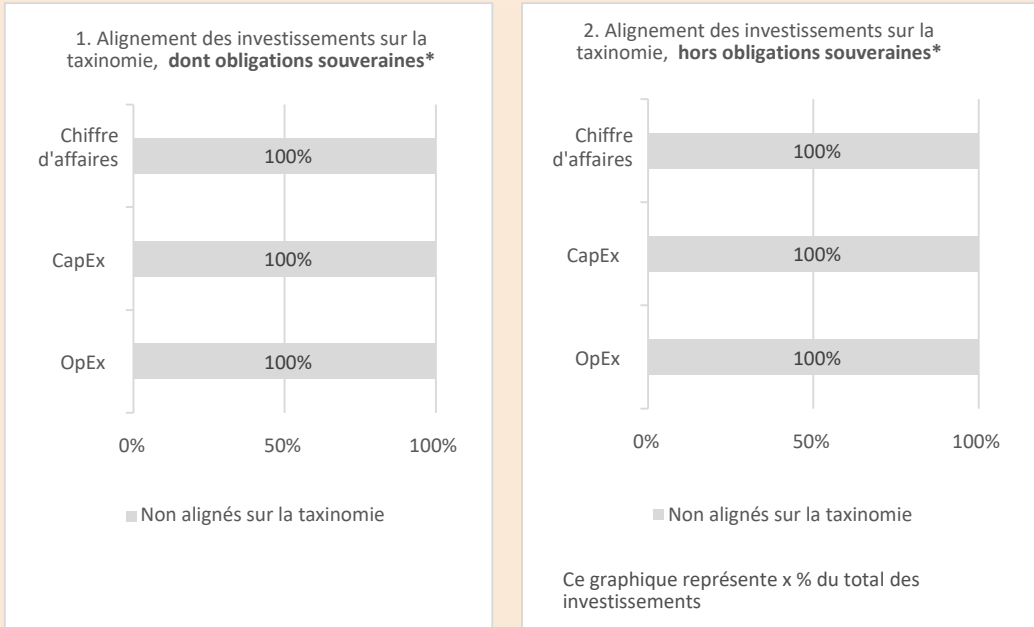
1. Alignement des investissements sur la taxinomie, **dont obligations souveraines***

Chiffre d'affaires
100%

CapEx
100%

OpEx
100%

0%
50%
100%

Non alignés sur la taxinomie

2. Alignement des investissements sur la taxinomie, **hors obligations souveraines***

Chiffre d'affaires
100%

CapEx
100%

OpEx
100%

0%
50%
100%

Non alignés sur la taxinomie

Ce graphique représente x % du total des investissements